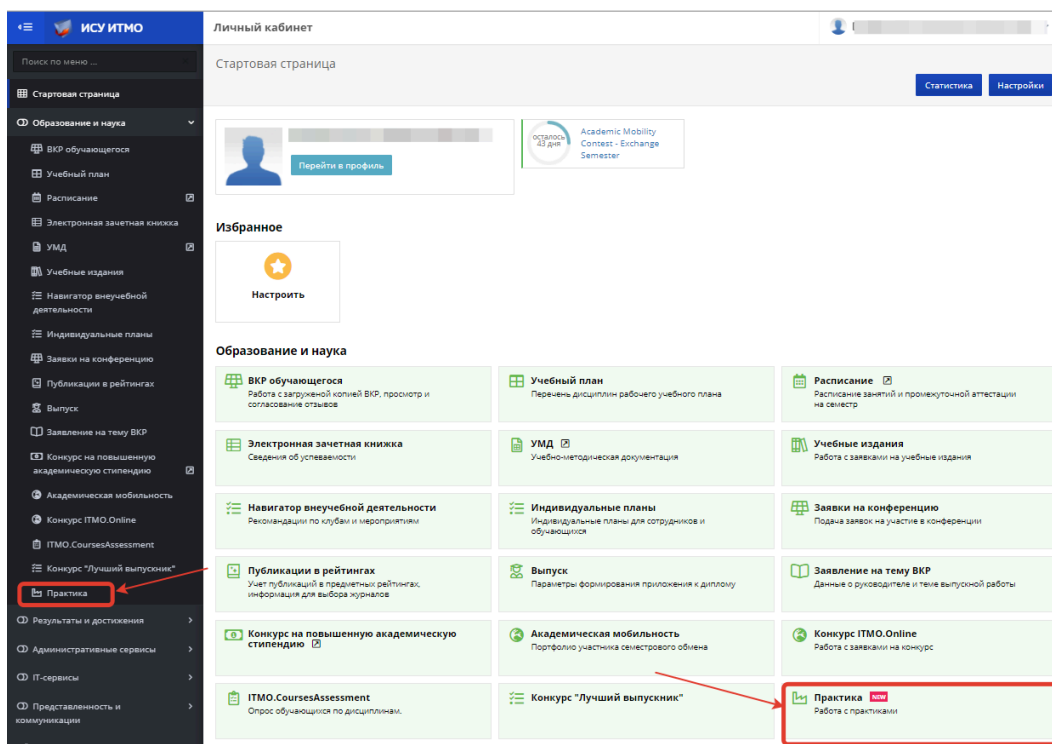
ИСУ ИТМО

Поиск по меню ...

Стартовая страница

Образование и наука

ВКР обучающегося

Учебный план

Расписание

Электронная зачетная книжка

УМД

Учебные издания

Навигатор внеучебной деятельности

Индивидуальные планы

Заявки на конференцию

Публикации в рейтингах

Выпуск

Заявление на тему ВКР

Конкурс на повышенную академическую стипендию

Академическая мобильность

Конкурс ITMO.Online

ITMO.CoursesAssessment

Конкурс "Лучший выпускник"

Практика

Результаты и достижения

Административные сервисы

IT-сервисы

Представленность и коммуникации

Личный кабинет

Стартовая страница

Статистика

Настройки

Перейти в профиль

осталось 43 дня

Academic Mobility Contest - Exchange Semester

Избранное

Настроить

Образование и наука

ВКР обучающегося
Работа с загруженной копией ВКР, просмотр и согласование отзывов

Учебный план
Перечень дисциплин рабочего учебного плана

Расписание
Расписание занятий и промежуточной аттестации на семестр

Электронная зачетная книжка
Сведения об успеваемости

УМД
Учебно-методическая документация

Учебные издания
Работа с заявками на учебные издания

Навигатор внеучебной деятельности
Рекомендации по клубам и мероприятиям

Индивидуальные планы
Индивидуальные планы для сотрудников и обучающихся

Заявки на конференцию
Подача заявок на участие в конференции

Публикации в рейтингах
Учет публикаций в предметных рейтингах, информация для выбора журналов

Выпуск
Параметры формирования приложения к диплому

Заявление на тему ВКР
Данные о руководителе и теме выпускной работы

Конкурс на повышенную академическую стипендию

Академическая мобильность
Портфолио участника семестрового обмена

Конкурс ITMO.Online
Работа с заявками на конкурс

ITMO.CoursesAssessment
Опрос обучающихся по дисциплинам.

Конкурс "Лучший выпускник"

Практика NEW
Работа с практиками